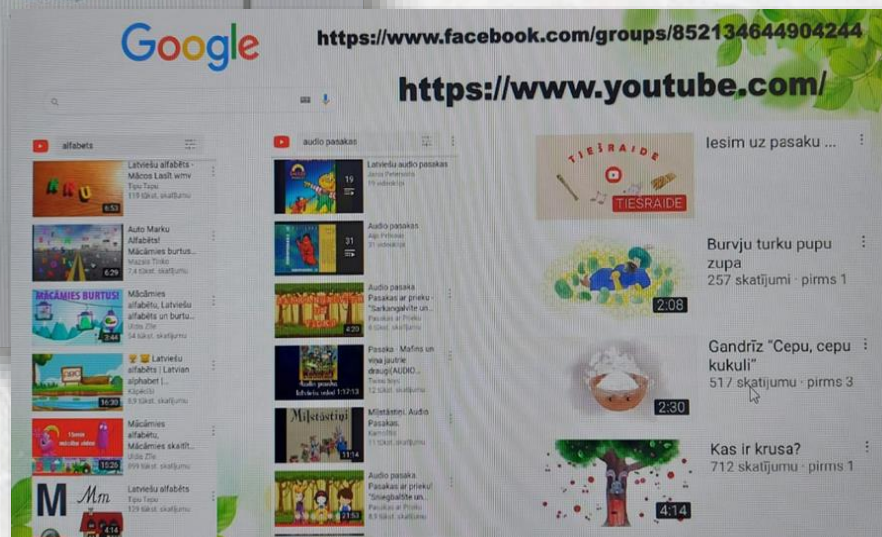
Google

https://www.facebook.com/groups/852134644904244

https://www.youtube.com/

alfabets

Latviešu alfabēts - Mācos Lasīt.wmv
Tipu Tapu
119 tūkst. skatījumi
6:53

Auto Marku Alfabēts! Mācāmies burtus...
Mazais Tiriks
7,4 tūkst. skatījumi
6:29

MĀCĀMIES BURTUS!
Mācāmies alfabētu, Latviešu alfabēts un burtu...
Ucis Zīle
54 tūkst. skatījumi
3:44

Latviešu alfabēts | Latvian alphabet |...
Kāpēcīši
8,9 tūkst. skatījumi
16:30

Mācāmies alfabētu, Mācāmies skaitīt...
Ucis Zīle
099 tūkst. skatījumi
10:26

M Mm
Latviešu alfabēts
Tipu Tapu
329 tūkst. skatījumi
4:14

audio pasakas

Latviešu audio pasakas
Jānis Pētersons
19 videoklipi
19

Audio pasakas
Aiju Pētersons
31 videoklipi
31

Audio pasaka. Pasakas ar prieku - "Sarkangalvīte un...
Pasakas ar Prieku
6 tūkst. skatījumi
4:20

Pasaka - Mušiņš un viņa jautrie draugi (AUDIO...
Tavas lapu
12 tūkst. skatījumi
1:17:13

Mīlstāstiņi
Mīlstāstiņi. Audio Pasakas.
Kamolītis
11:14

Audio pasaka. Pasakas ar prieku! "Sniegbaltīte un...
Pasakas ar Prieku
8,5 tūkst. skatījumi
21:53

TIEŠRAIDE
TIEŠRAIDE
Iesim uz pasaku ...

Burvju turku pupu zupa
257 skatījumi · pirms 1
2:08

Gandrīz "Cepu, cepu kukuli"
517 skatījumu · pirms 3
2:30

Kas ir krusa?
712 skatījumi · pirms 1
4:14